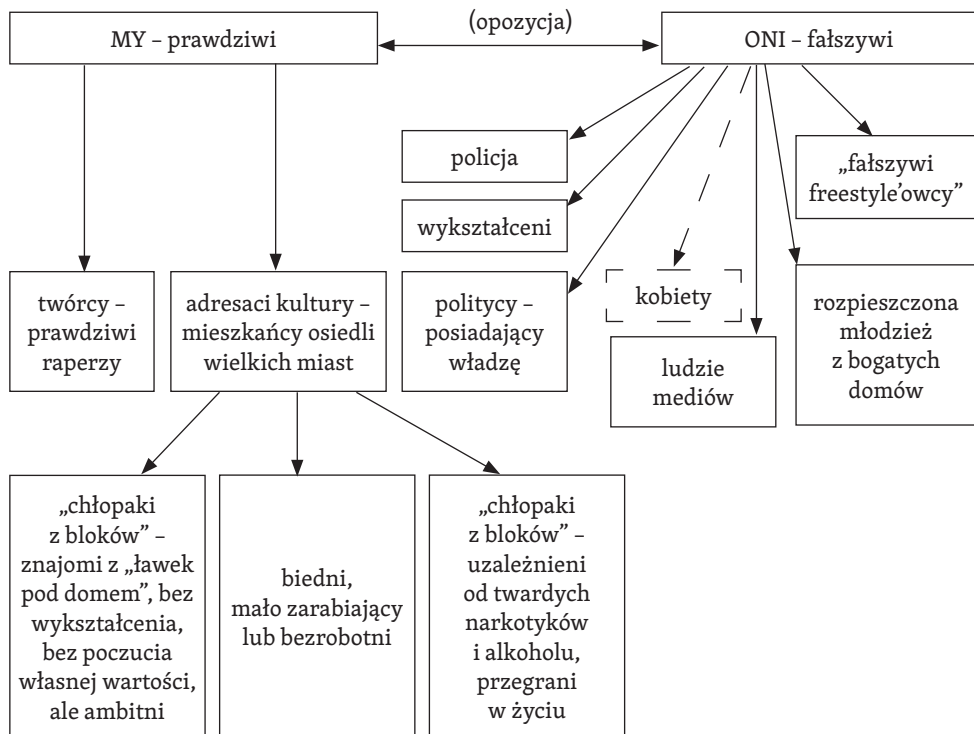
MY – prawdziwi

(opozycja)

ONI – fałszywi

policja

wykształceni

politycy – posiadający władzę

kobiety

ludzie mediów

„fałszywi freestyle'owcy"

rozpieszczona młodzież z bogatych domów

twórcy – prawdziwi raperzy

adresaci kultury – mieszkańcy osiedli wielkich miast

„chłopaki z bloków" – znajomi z „ławek pod domem", bez wykształcenia, bez poczucia własnej wartości, ale ambitni

biedni, mało zarabiający lub bezrobotni

„chłopaki z bloków" – uzależnieni od twardych narkotyków i alkoholu, przegrani w życiu